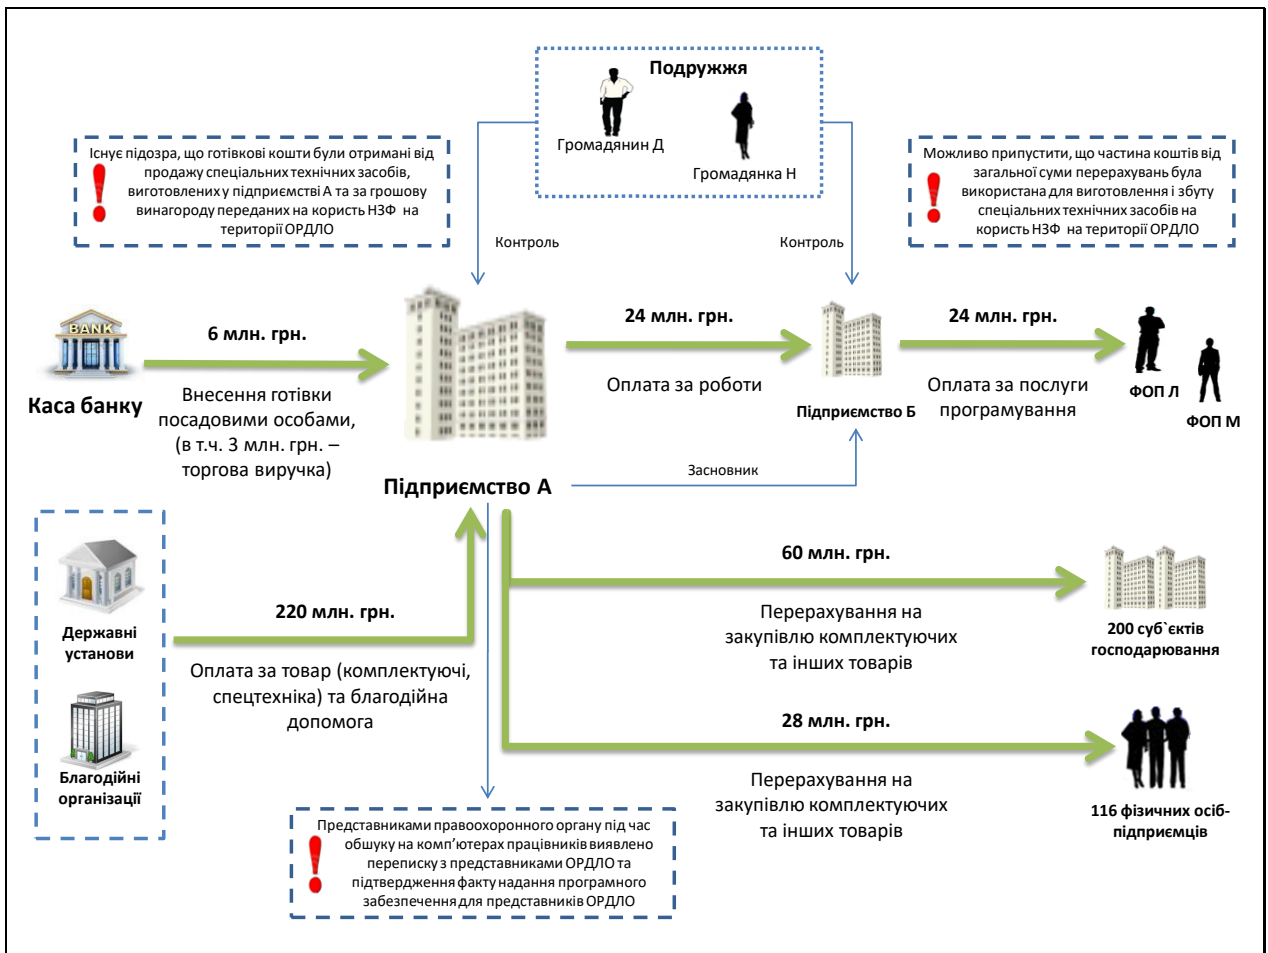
Подружжя

Громадянин Д

Громадянка Н

Існує підозра, що готівкові кошти були отримані від продажу спеціальних технічних засобів, виготовлених у підприємстві А та за грошову винагороду переданих на користь НЗФ на території ОРДЛО

Можливо припустити, що частина коштів від загальної суми перерахувань була використана для виготовлення і збуту спеціальних технічних засобів на користь НЗФ на території ОРДЛО

Контроль

Контроль

BANK

Каса банку

6 млн. грн.

Внесення готівки посадовими особами, (в т.ч. 3 млн. грн. – торгова виручка)

Підприємство А

24 млн. грн.

Оплата за роботи

Підприємство Б

24 млн. грн.

Оплата за послуги програмування

ФОП Л

ФОП М

Засновник

Державні установи

Благодійні організації

220 млн. грн.

Оплата за товар (комплектуючі, спецтехніка) та благодійна допомога

60 млн. грн.

Перерахування на закупівлю комплектуючих та інших товарів

200 суб`єктів господарювання

28 млн. грн.

Перерахування на закупівлю комплектуючих та інших товарів

116 фізичних осіб-підприємців

Представниками правоохоронного органу під час обшуку на комп'ютерах працівників виявлено переписку з представниками ОРДЛО та підтвердження факту надання програмного забезпечення для представників ОРДЛО